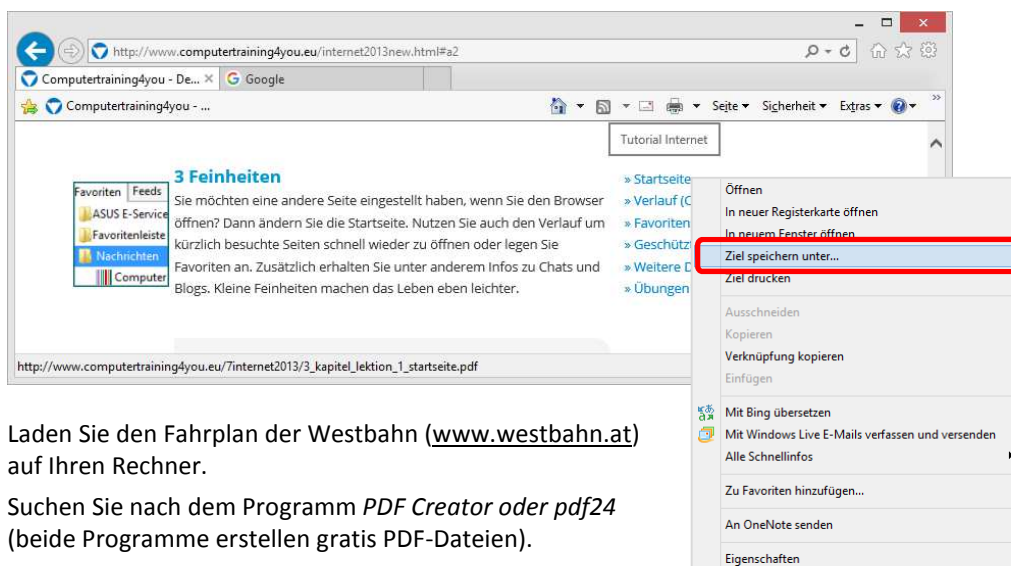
http://www.computertraining4you.eu/internet2013new.html#a2

Computertraining4you - De... × Google

Computertraining4you - ...

Seite ▾ Sicherheit ▾ Extras ▾

Tutorial Internet

Favoriten Feeds
ASUS E-Service
Favoritenleiste
Nachrichten
Computer

3 Feinheiten

Sie möchten eine andere Seite eingestellt haben, wenn Sie den Browser öffnen? Dann ändern Sie die Startseite. Nutzen Sie auch den Verlauf um kürzlich besuchte Seiten schnell wieder zu öffnen oder legen Sie Favoriten an. Zusätzlich erhalten Sie unter anderem Infos zu Chats und Blogs. Kleine Feinheiten machen das Leben eben leichter.

» Startseite
» Verlauf (C
» Favoriten
» Geschütz
» Weitere D
» Übungen

Öffnen
In neuer Registerkarte öffnen
In neuem Fenster öffnen
Ziel speichern unter...
Ziel drucken
Ausschneiden
Kopieren
Verknüpfung kopieren
Einfügen
Mit Bing übersetzen
Mit Windows Live E-Mails verfassen und versenden
Alle Schnellinfos
Zu Favoriten hinzufügen...
An OneNote senden
Eigenschaften

http://www.computertraining4you.eu/7internet2013/3_kapitel_lektion_1_startseite.pdf

Laden Sie den Fahrplan der Westbahn (www.westbahn.at) auf Ihren Rechner.

Suchen Sie nach dem Programm *PDF Creator oder pdf24* (beide Programme erstellen gratis PDF-Dateien).